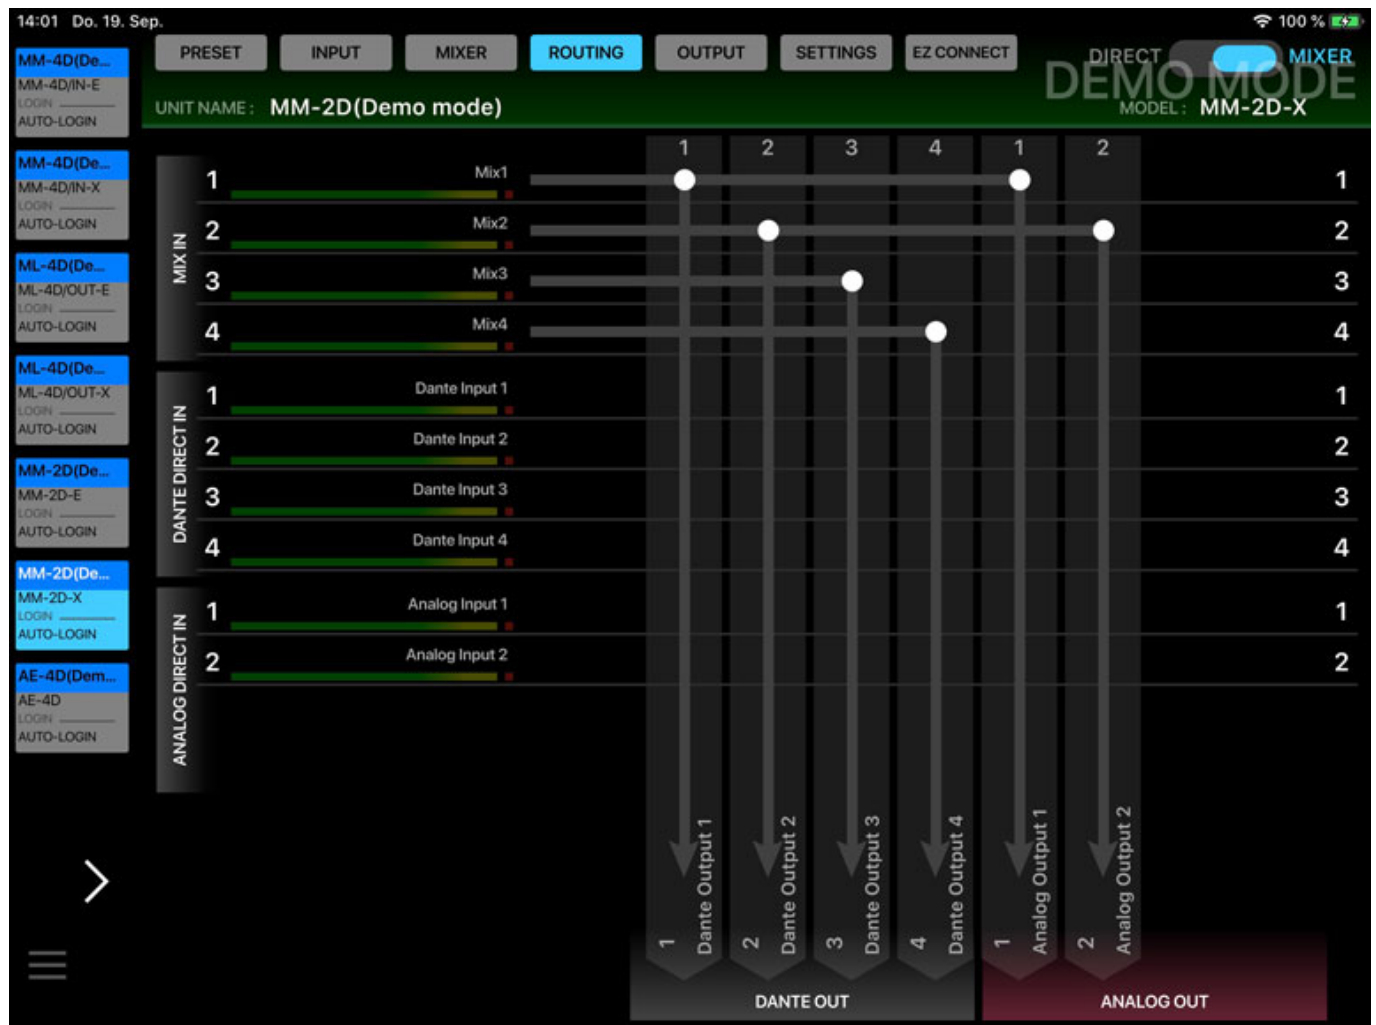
14:01 Do. 19. Sep.

100 %

MM-4D(De...
MM-4D/IN-E
LOGIN
AUTO-LOGIN

MM-4D(De...
MM-4D/IN-X
LOGIN
AUTO-LOGIN

ML-4D(De...
ML-4D/OUT-E
LOGIN
AUTO-LOGIN

ML-4D(De...
ML-4D/OUT-X
LOGIN
AUTO-LOGIN

MM-2D(De...
MM-2D-E
LOGIN
AUTO-LOGIN

MM-2D(De...
MM-2D-X
LOGIN
AUTO-LOGIN

AE-4D(Dem...
AE-4D
LOGIN
AUTO-LOGIN

PRESET INPUT MIXER ROUTING OUTPUT SETTINGS EZ CONNECT

DIRECT MIXER

DEMO MODE

UNIT NAME : MM-2D(Demo mode)

MODEL : MM-2D-X

1 2 3 4 1 2

MIX IN
1 Mix1 1
2 Mix2 2
3 Mix3 3
4 Mix4 4

DANTE DIRECT IN
1 Dante Input 1 1
2 Dante Input 2 2
3 Dante Input 3 3
4 Dante Input 4 4

ANALOG DIRECT IN
1 Analog Input 1 1
2 Analog Input 2 2

1 Dante Output 1
2 Dante Output 2
3 Dante Output 3
4 Dante Output 4
1 Analog Output 1
2 Analog Output 2

DANTE OUT
ANALOG OUT